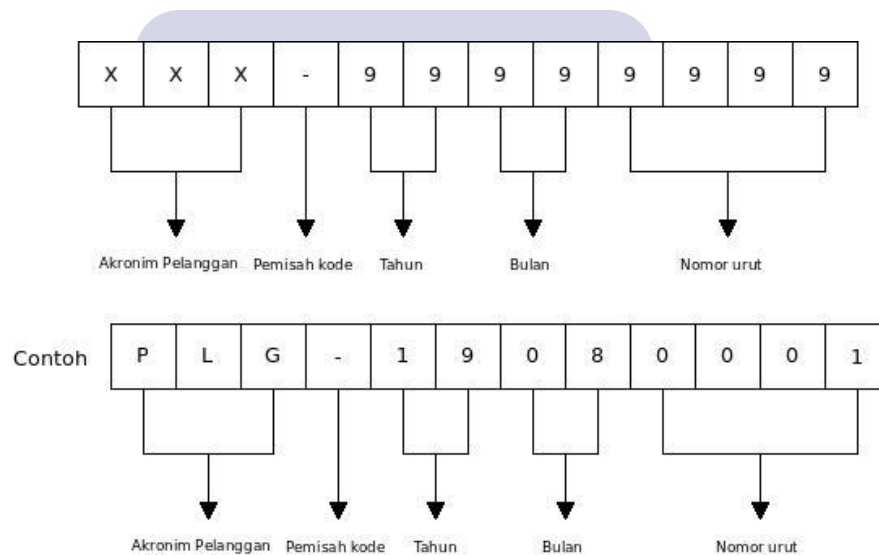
| X | X | X | - | 9 | 9 | 9 | 9 | 9 | 9 | 9 | 9 |
|---|---|---|---|---|---|---|---|---|---|---|---|

Akronim Pelanggan Pemisah kode Tahun Bulan Nomor urut

Contoh

| P | L | G | - | 1 | 9 | 0 | 8 | 0 | 0 | 0 | 1 |
|---|---|---|---|---|---|---|---|---|---|---|---|

Akronim Pelanggan Pemisah kode Tahun Bulan Nomor urut